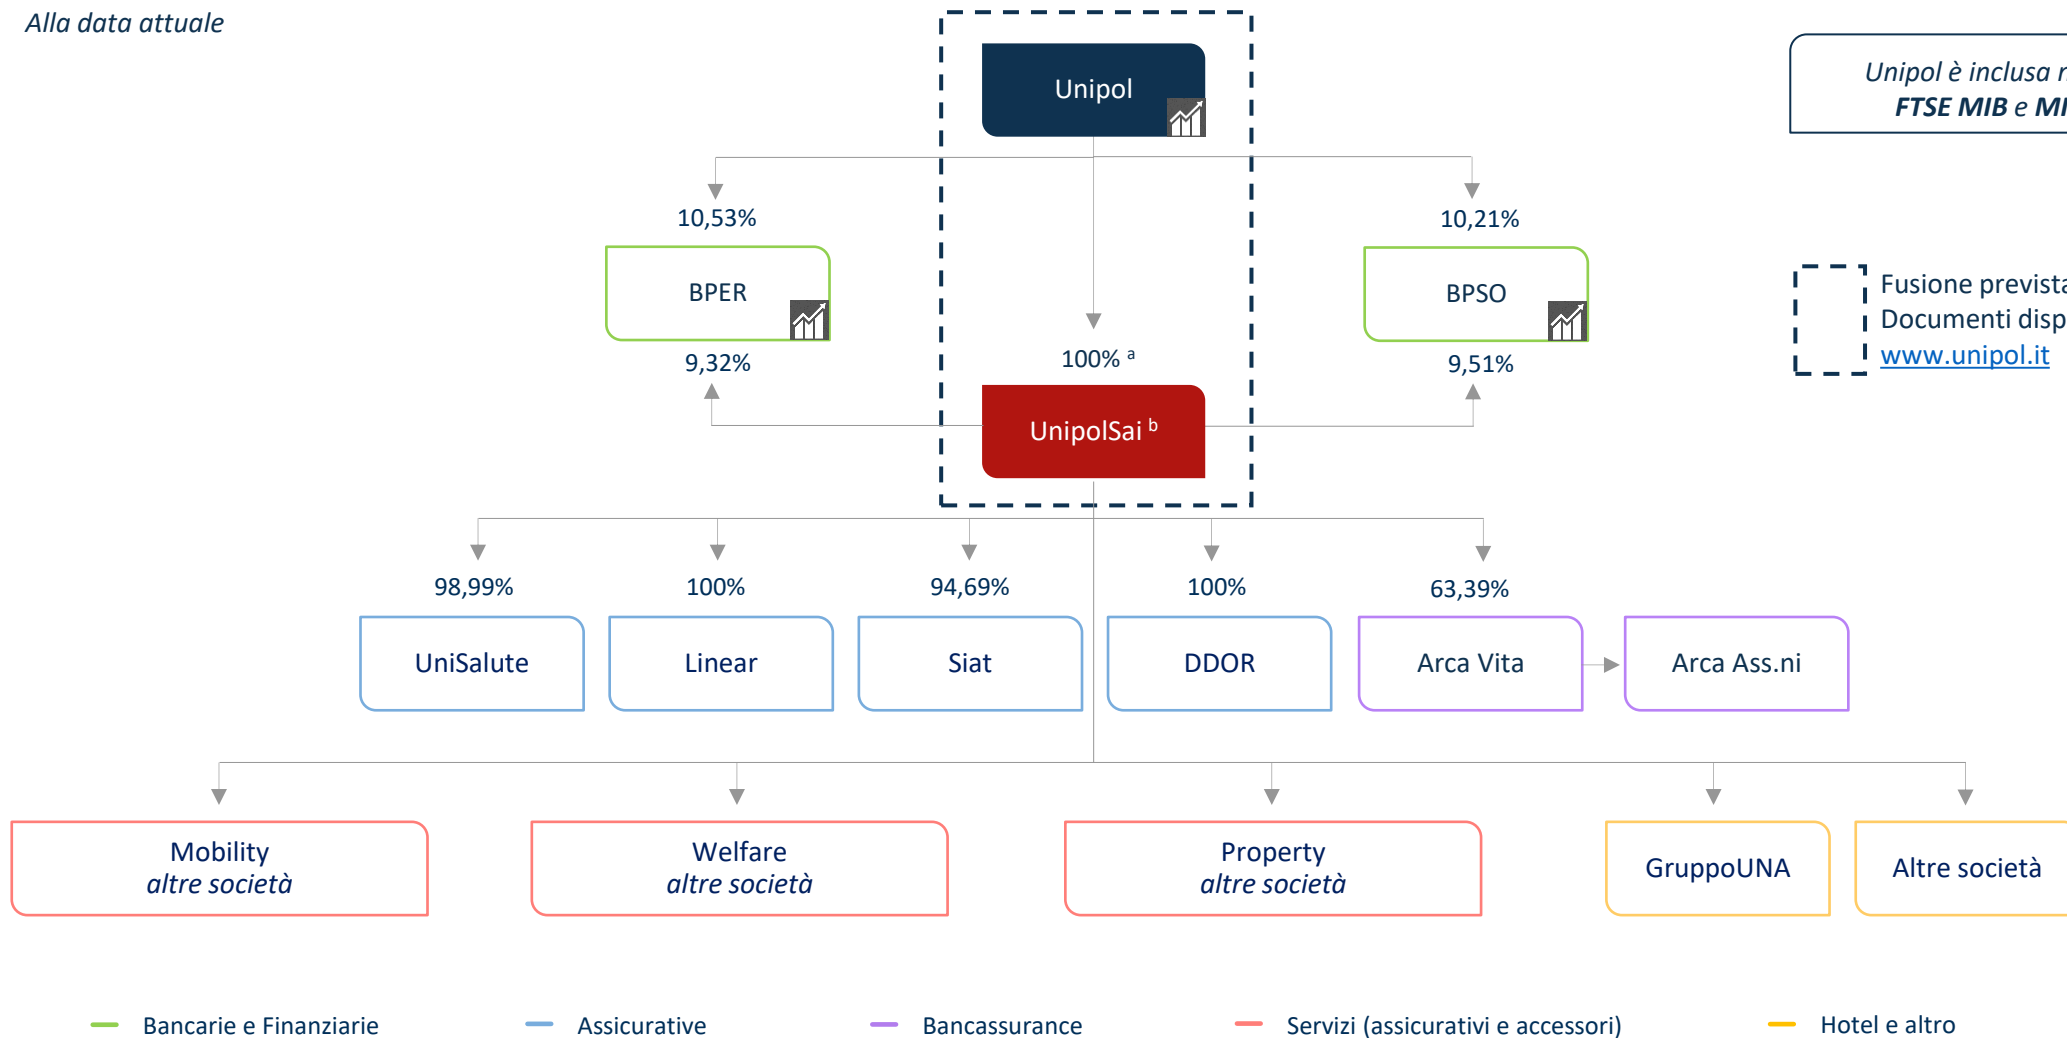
Alla data attuale

Unipol

Unipol è inclusa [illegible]
FTSE MIB e MI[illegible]

10,53%

10,21%

BPER

BPSO

Fusione prevista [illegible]
Documenti disp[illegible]
www.unipol.it

9,32%

100% $^a$

9,51%

UnipolSai $^b$

98,99%

100%

94,69%

100%

63,39%

UniSalute

Linear

Siat

DDOR

Arca Vita

Arca Ass.ni

Mobility
altre società

Welfare
altre società

Property
altre società

GruppoUNA

Altre società

Bancarie e Finanziarie

Assicurative

Bancassurance

Servizi (assicurativi e accessori)

Hotel e altro